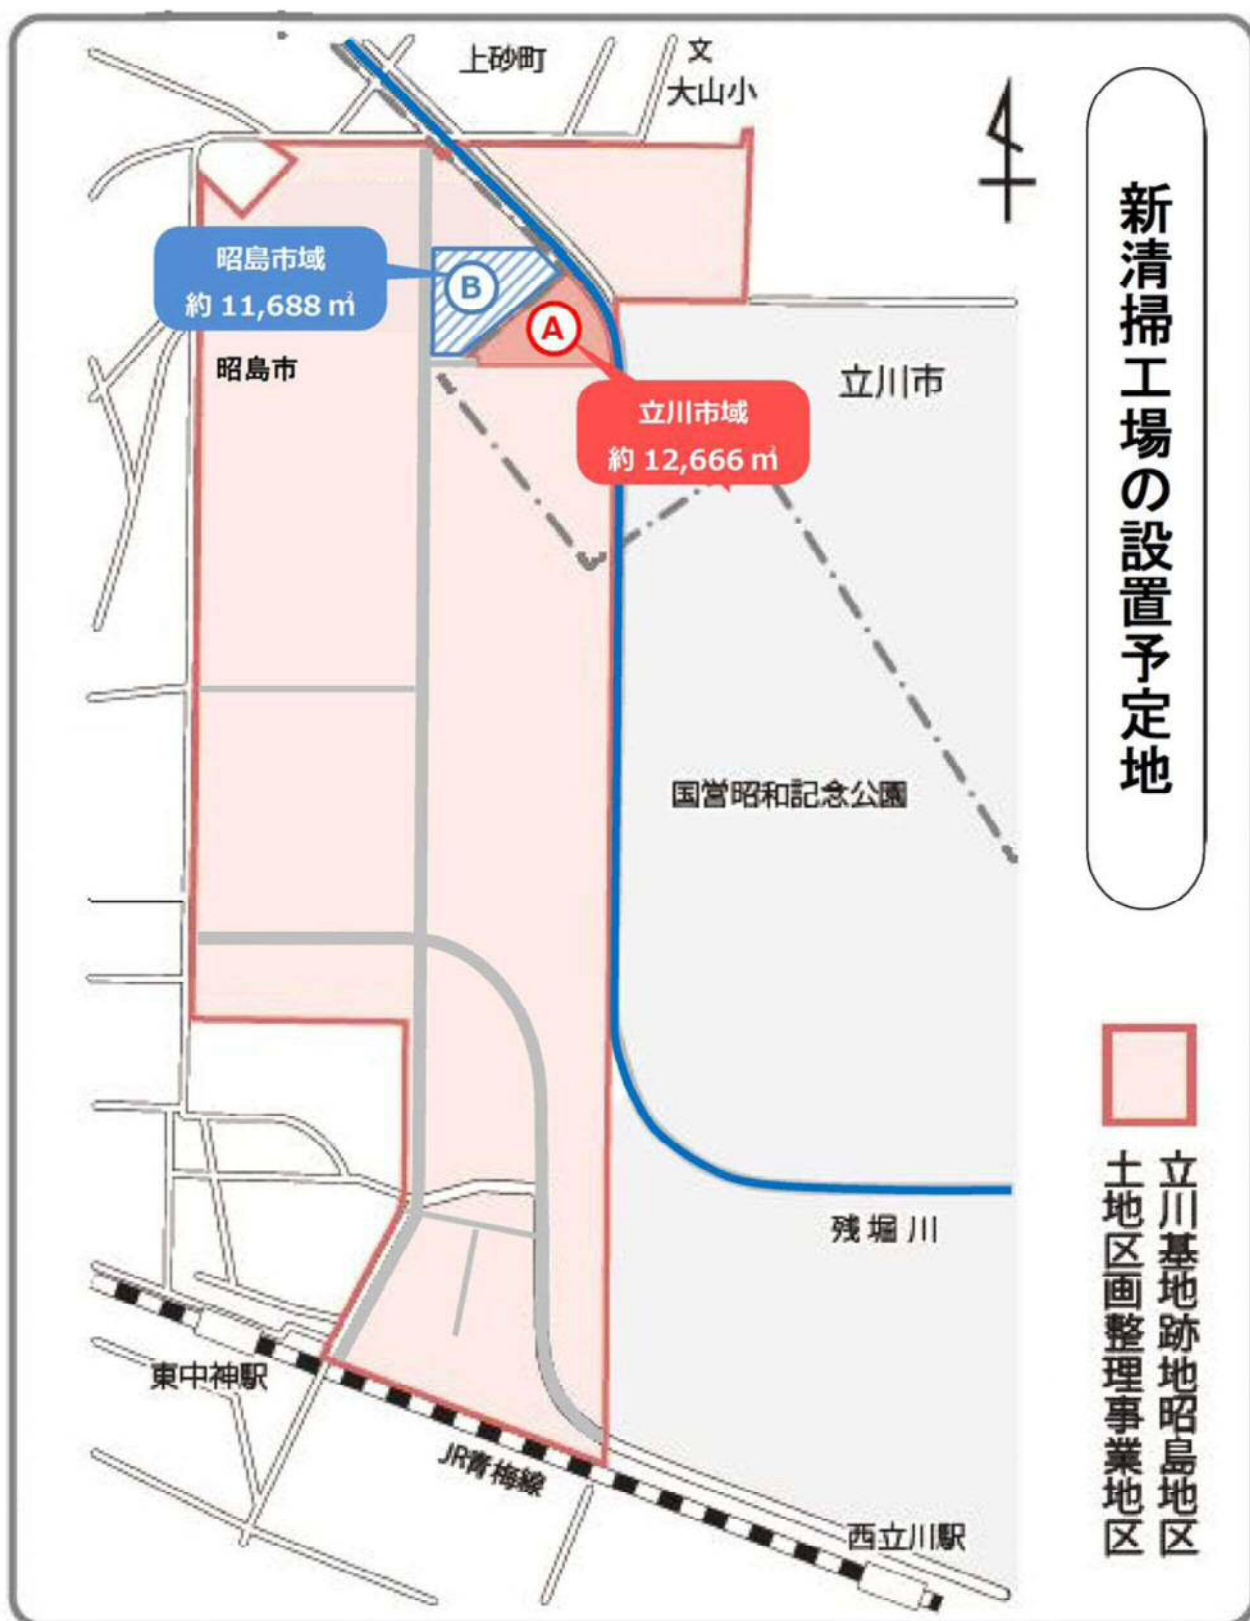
新清掃工場の設置予定地

上砂町

文
大山小

昭島市域
約 11,688 ㎡

B

A

昭島市

立川市

立川市域
約 12,666 ㎡

国営昭和記念公園

残堀川

東中神駅

JR青梅線

西立川駅

立川基地跡地昭島地区
土地区画整理事業地区